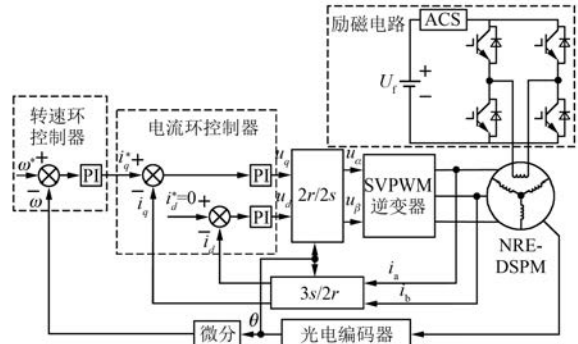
励磁电路
ACS
$U_f$
+
−
转速环控制器
$\omega^*$
+
−
$\omega$
PI
$i_q^*$
+
−
$i_q$
电流环控制器
PI
$u_q$
$i_d^*=0$
+
−
$i_d$
PI
$u_d$
$2r/2s$
$u_\alpha$
$u_\beta$
SVPWM
逆变器
NRE-DSPM
$i_a$
$i_b$
$3s/2r$
$\theta$
微分
光电编码器